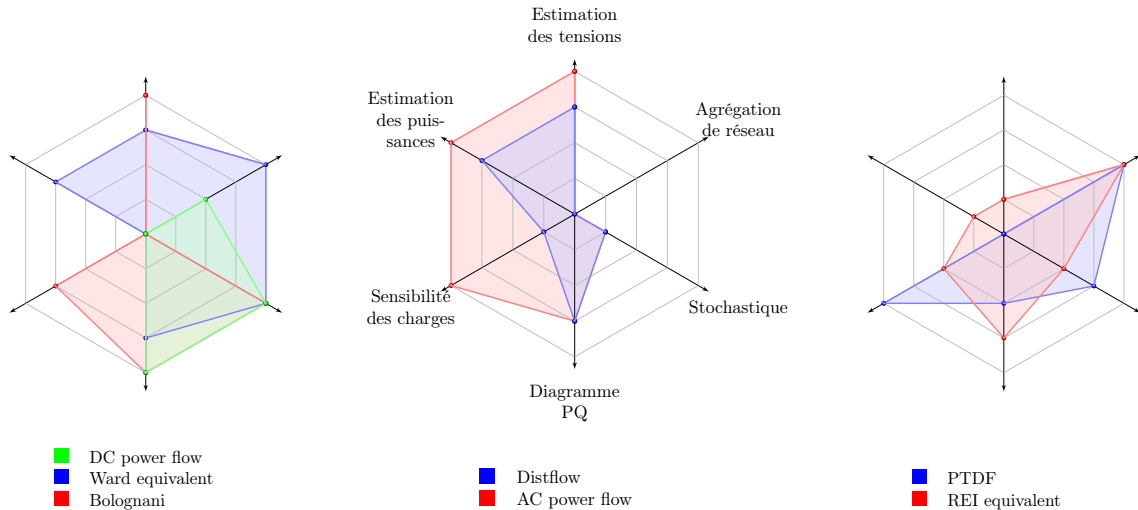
Estimation des tensions

Agrégation de réseau

Estimation des puissances

Sensibilité des charges

Stochastique

Diagramme PQ

DC power flow
Ward equivalent
Bolognani

Distflow
AC power flow

PTDF
REI equivalent